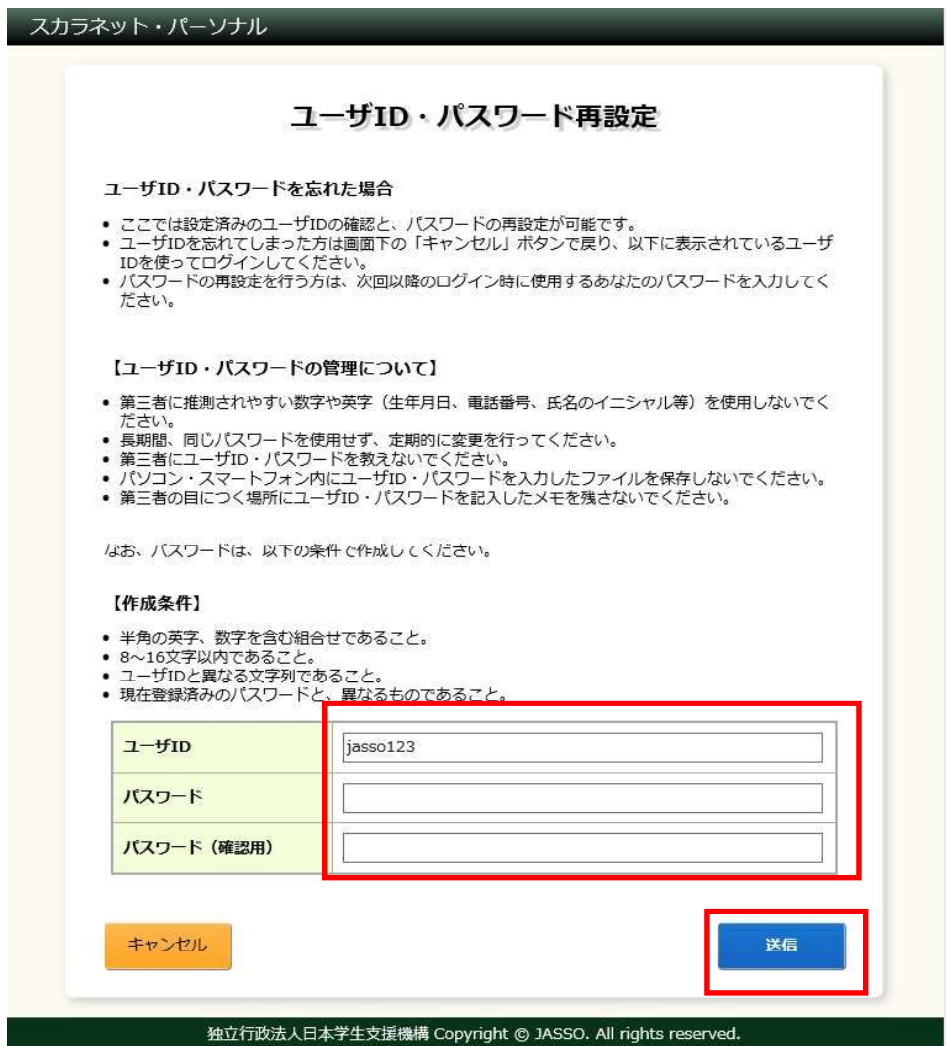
スカラネット・パーソナル

ユーザID・パスワード再設定

ユーザID・パスワードを忘れた場合

• ここでは設定済みのユーザIDの確認と、パスワードの再設定が可能です。
• ユーザIDを忘れてしまった方は画面下の「キャンセル」ボタンで戻り、以下に表示されているユーザIDを使ってログインしてください。
• パスワードの再設定を行う方は、次回以降のログイン時に使用するあなたのパスワードを入力してください。

【ユーザID・パスワードの管理について】

• 第三者に推測されやすい数字や英字（生年月日、電話番号、氏名のイニシャル等）を使用しないでください。
• 長期間、同じパスワードを使用せず、定期的に変更を行ってください。
• 第三者にユーザID・パスワードを教えないでください。
• パソコン・スマートフォン内にユーザID・パスワードを入力したファイルを保存しないでください。
• 第三者の目につく場所にユーザID・パスワードを記入したメモを残さないでください。

なお、パスワードは、以下の条件で作成してください。

【作成条件】

• 半角の英字、数字を含む組合せであること。
• 8～16文字以内であること。
• ユーザIDと異なる文字列であること。
• 現在登録済みのパスワードと、異なるものであること。

| ユーザID | jasso123 |
|---|---|
| パスワード | |
| パスワード（確認用） | |

キャンセル

送信

独立行政法人日本学生支援機構 Copyright © JASSO. All rights reserved.